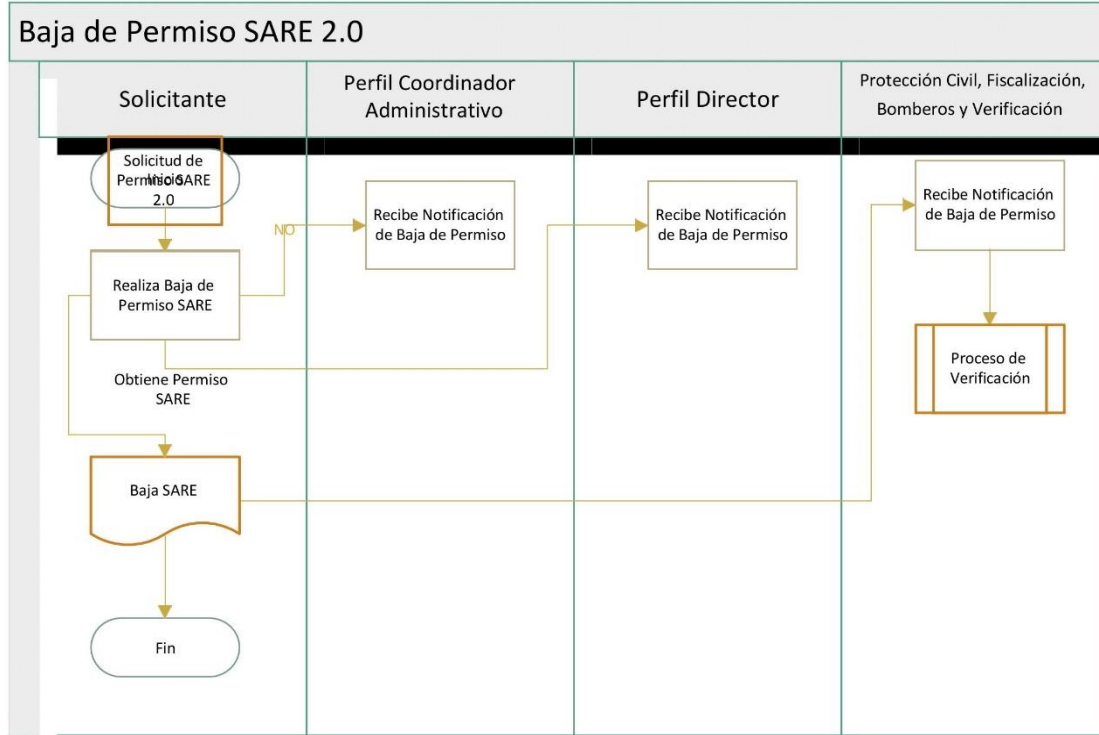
Baja de Permiso SARE 2.0

Solicitante

Perfil Coordinador Administrativo

Perfil Director

Protección Civil, Fiscalización, Bomberos y Verificación

Inicio

Solicitud de Permiso SARE 2.0

Realiza Baja de Permiso SARE

NO

Recibe Notificación de Baja de Permiso

Recibe Notificación de Baja de Permiso

Recibe Notificación de Baja de Permiso

Proceso de Verificación

Obtiene Permiso SARE

Baja SARE

Fin